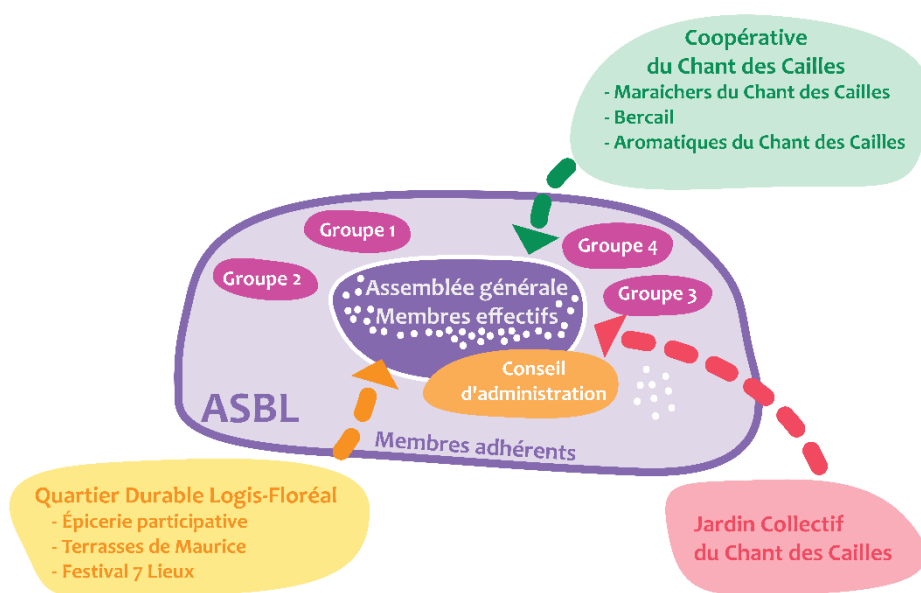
Coopérative
du Chant des Cailles
- Maraichers du Chant des Cailles
- Bercail
- Aromatiques du Chant des Cailles

Groupe 1

Groupe 4

Groupe 2

Assemblée générale
Membres effectifs

Groupe 3

Conseil
d'administration

ASBL

Membres adhérents

Quartier Durable Logis-Floréal
- Épicerie participative
- Terrasses de Maurice
- Festival 7 Lieux

Jardin Collectif
du Chant des Cailles